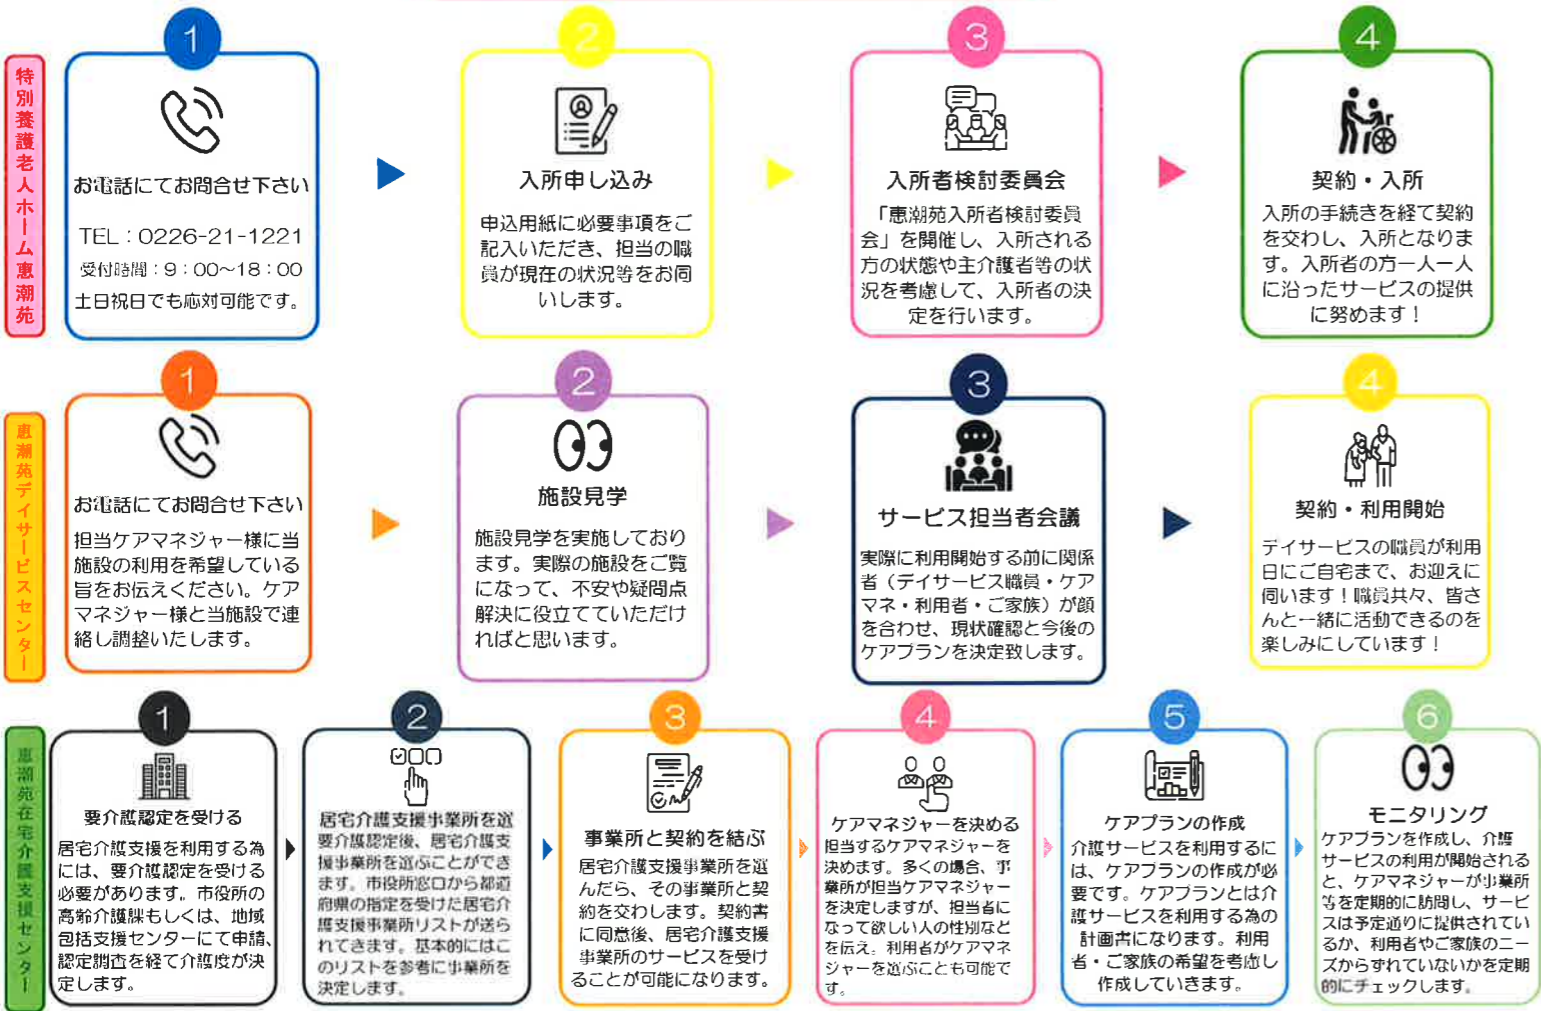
特別養護老人ホーム恵潮苑

1
お電話にてお問合せ下さい
TEL：0226-21-1221
受付時間：9：00～18：00
土日祝日でも応対可能です。

2
入所申し込み
申込用紙に必要事項をご記入いただき、担当の職員が現在の状況等をお伺いします。

3
入所者検討委員会
「恵潮苑入所者検討委員会」を開催し、入所される方の状態や主介護者等の状況を考慮して、入所者の決定を行います。

4
契約・入所
入所の手続きを経て契約を交わし、入所となります。入所者の方一人一人に沿ったサービスの提供に努めます！

恵潮苑デイサービスセンター

1
お電話にてお問合せ下さい
担当ケアマネジャー様に当施設の利用を希望している旨をお伝えください。ケアマネジャー様と当施設で連絡し調整いたします。

2
施設見学
施設見学を実施しております。実際の施設をご覧になって、不安や疑問点解決に役立てていただければと思います。

3
サービス担当者会議
実際に利用開始する前に関係者（デイサービス職員・ケアマネ・利用者・ご家族）が顔を合わせ、現状確認と今後のケアプランを決定致します。

4
契約・利用開始
デイサービスの職員が利用日にご自宅まで、お迎えに伺います！職員共々、皆さんと一緒に活動できるのを楽しみにしています！

恵潮苑在宅介護支援センター

1
要介護認定を受ける
居宅介護支援を利用する為には、要介護認定を受ける必要があります。市役所の高齢介護課もしくは、地域包括支援センターにて申請、認定調査を経て介護度が決定します。

2
居宅介護支援事業所を選
要介護認定後、居宅介護支援事業所を選ぶことができます。市役所窓口から都道府県の指定を受けた居宅介護支援事業所リストが送られてきます。基本的にはこのリストを参考に事業所を決定します。

3
事業所と契約を結ぶ
居宅介護支援事業所を選んだら、その事業所と契約を交わします。契約書に同意後、居宅介護支援事業所のサービスを受けることが可能になります。

4
ケアマネジャーを決める
担当するケアマネジャーを決めます。多くの場合、事業所が担当ケアマネジャーを決定しますが、担当者になって欲しい人の性別などを伝え、利用者がケアマネジャーを選ぶことも可能です。

5
ケアプランの作成
介護サービスを利用するには、ケアプランの作成が必要です。ケアプランとは介護サービスを利用する為の計画書になります。利用者・ご家族の希望を考慮し作成していきます。

6
モニタリング
ケアプランを作成し、介護サービスの利用が開始されると、ケアマネジャーが事業所等を定期的に訪問し、サービスは予定通りに提供されているか、利用者やご家族のニーズからずれていないかを定期的にチェックします。